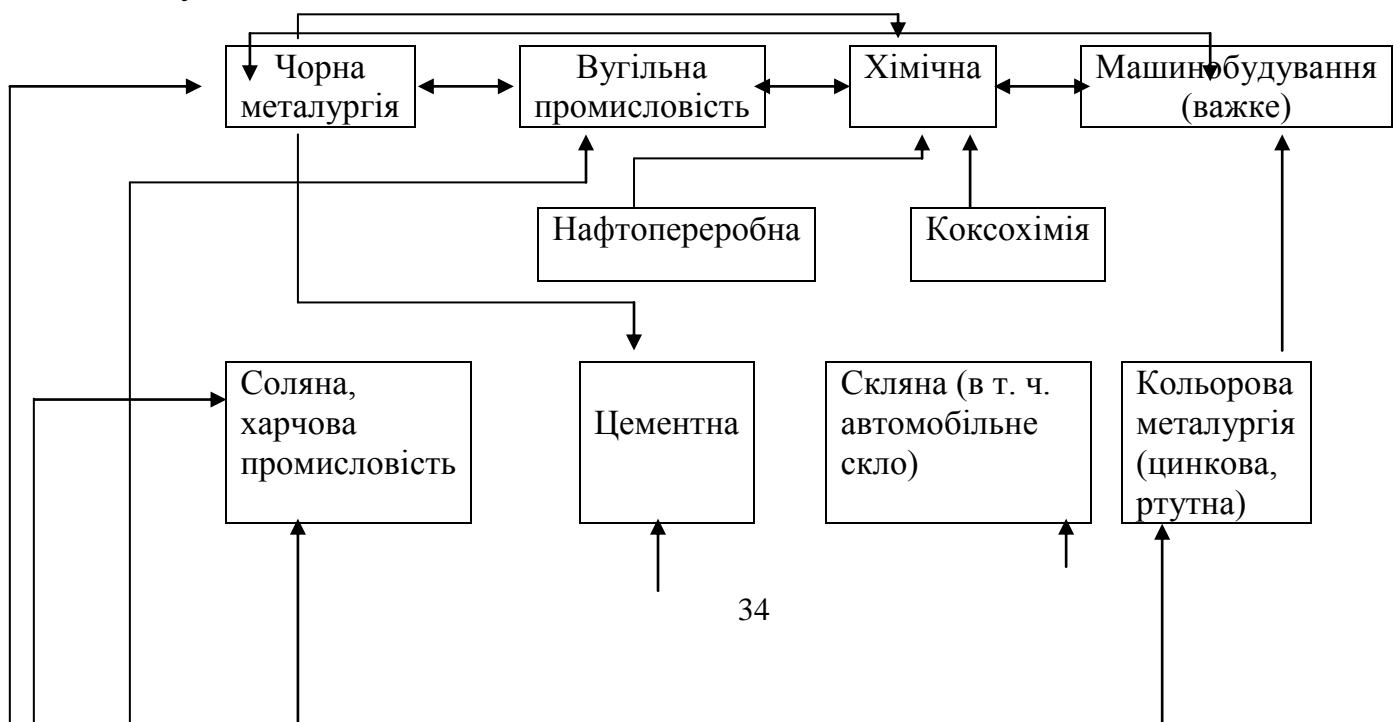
Чорна металургія

Вугільна промисловість

Хімічна

Машинобудування (важке)

Нафтопереробна

Коксохімія

Соляна, харчова промисловість

Цементна

Скляна (в т. ч. автомобільне скло)

Кольорова металургія (цинкова, ртутна)

34